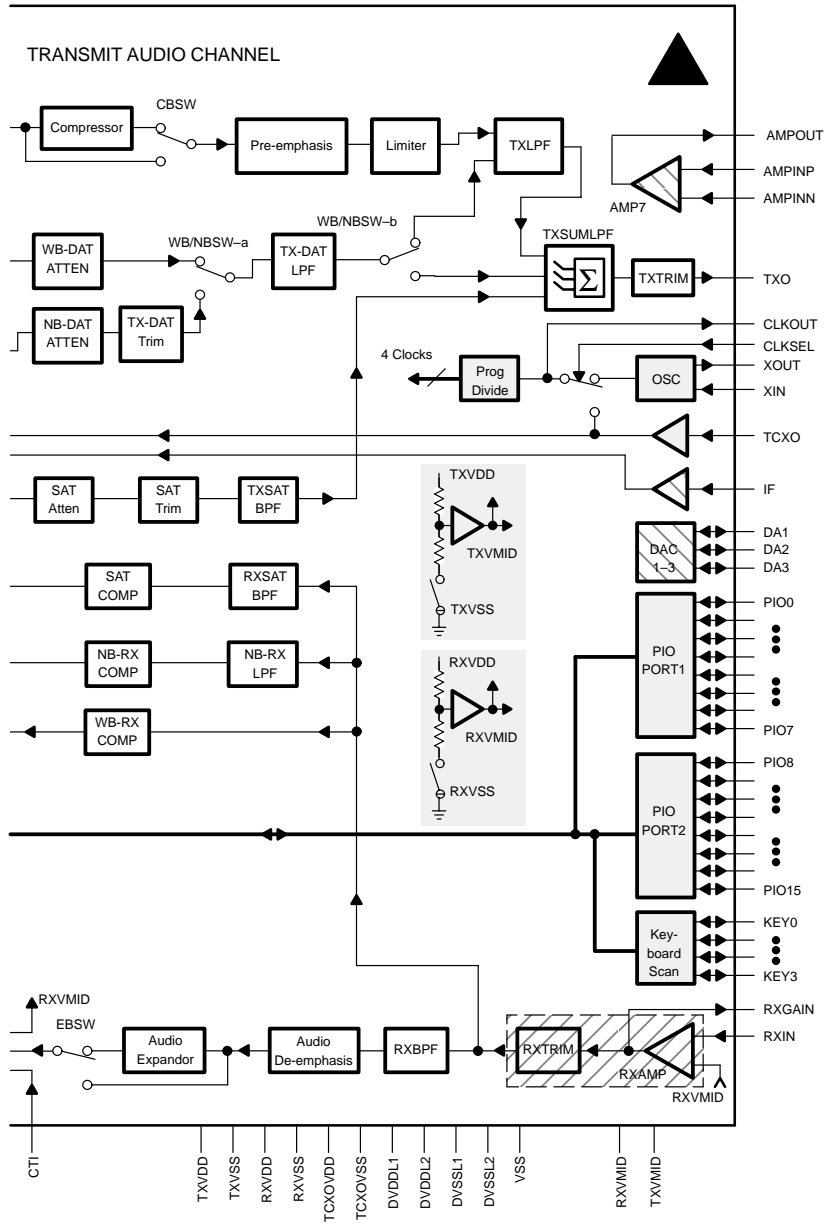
TRANSMIT AUDIO CHANNEL

CBSW

Compressor

Pre-emphasis

Limiter

TXLPF

AMPOUT

AMPINP

AMPINN

AMP7

WB/NBSW–b

WB-DAT ATTEN

WB/NBSW–a

TX-DAT LPF

TXSUMLPF

$\Sigma$

TXTRIM

TXO

NB-DAT ATTEN

TX-DAT Trim

CLKOUT

CLKSEL

4 Clocks

Prog Divide

OSC

XOUT

XIN

TCXO

IF

SAT Atten

SAT Trim

TXSAT BPF

TXVDD

TXVMID

TXVSS

DAC 1–3

DA1

DA2

DA3

SAT COMP

RXSAT BPF

PIO0

NB-RX COMP

NB-RX LPF

RXVDD

PIO PORT1

WB-RX COMP

RXVMID

PIO7

RXVSS

PIO8

PIO PORT2

PIO15

Key-board Scan

KEY0

KEY3

RXVMID

EBSW

Audio Expandor

Audio De-emphasis

RXBPF

RXTRIM

RXGAIN

RXIN

RXAMP

RXVMID

CTI

TXVDD

TXVSS

RXVDD

RXVSS

TCXOVDD

TCXOVSS

DVDDL1

DVDDL2

DVSSL1

DVSSL2

VSS

RXVMID

TXVMID